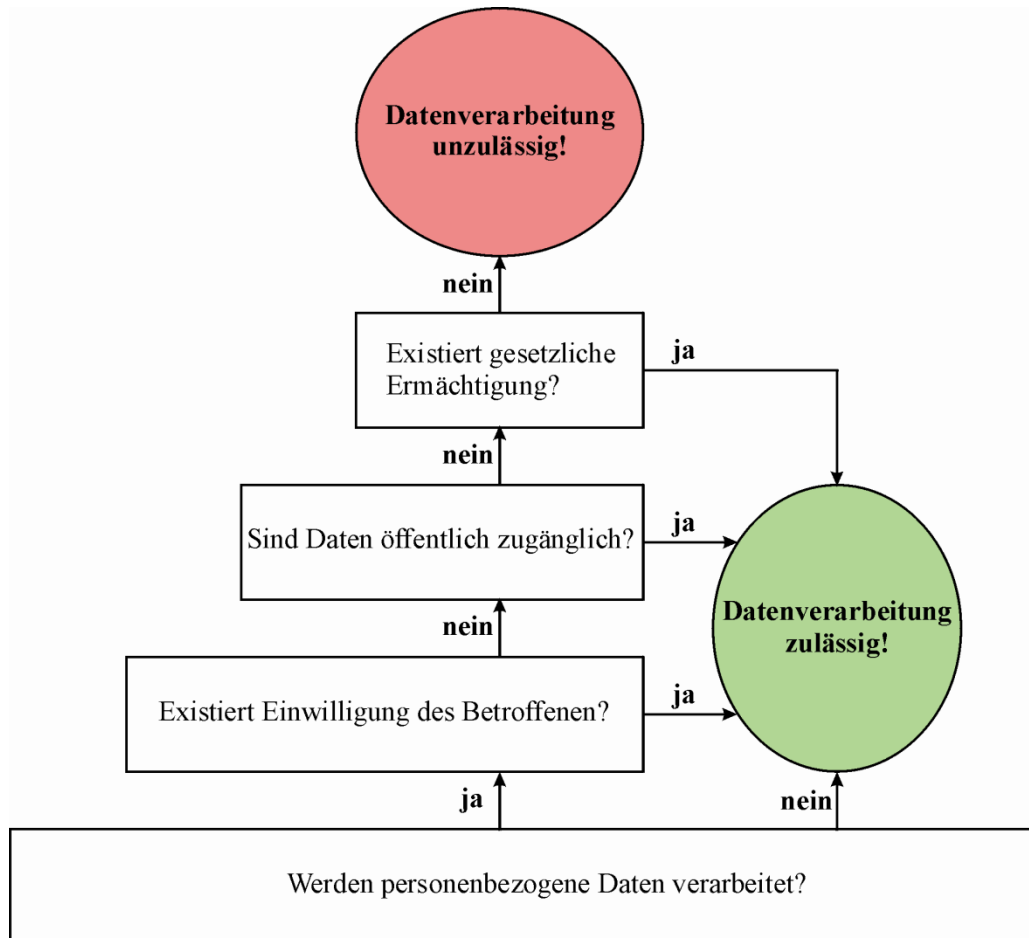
Datenverarbeitung unzulässig!

nein

Existiert gesetzliche Ermächtigung?

ja

nein

Sind Daten öffentlich zugänglich?

ja

Datenverarbeitung zulässig!

nein

Existiert Einwilligung des Betroffenen?

ja

ja

nein

Werden personenbezogene Daten verarbeitet?